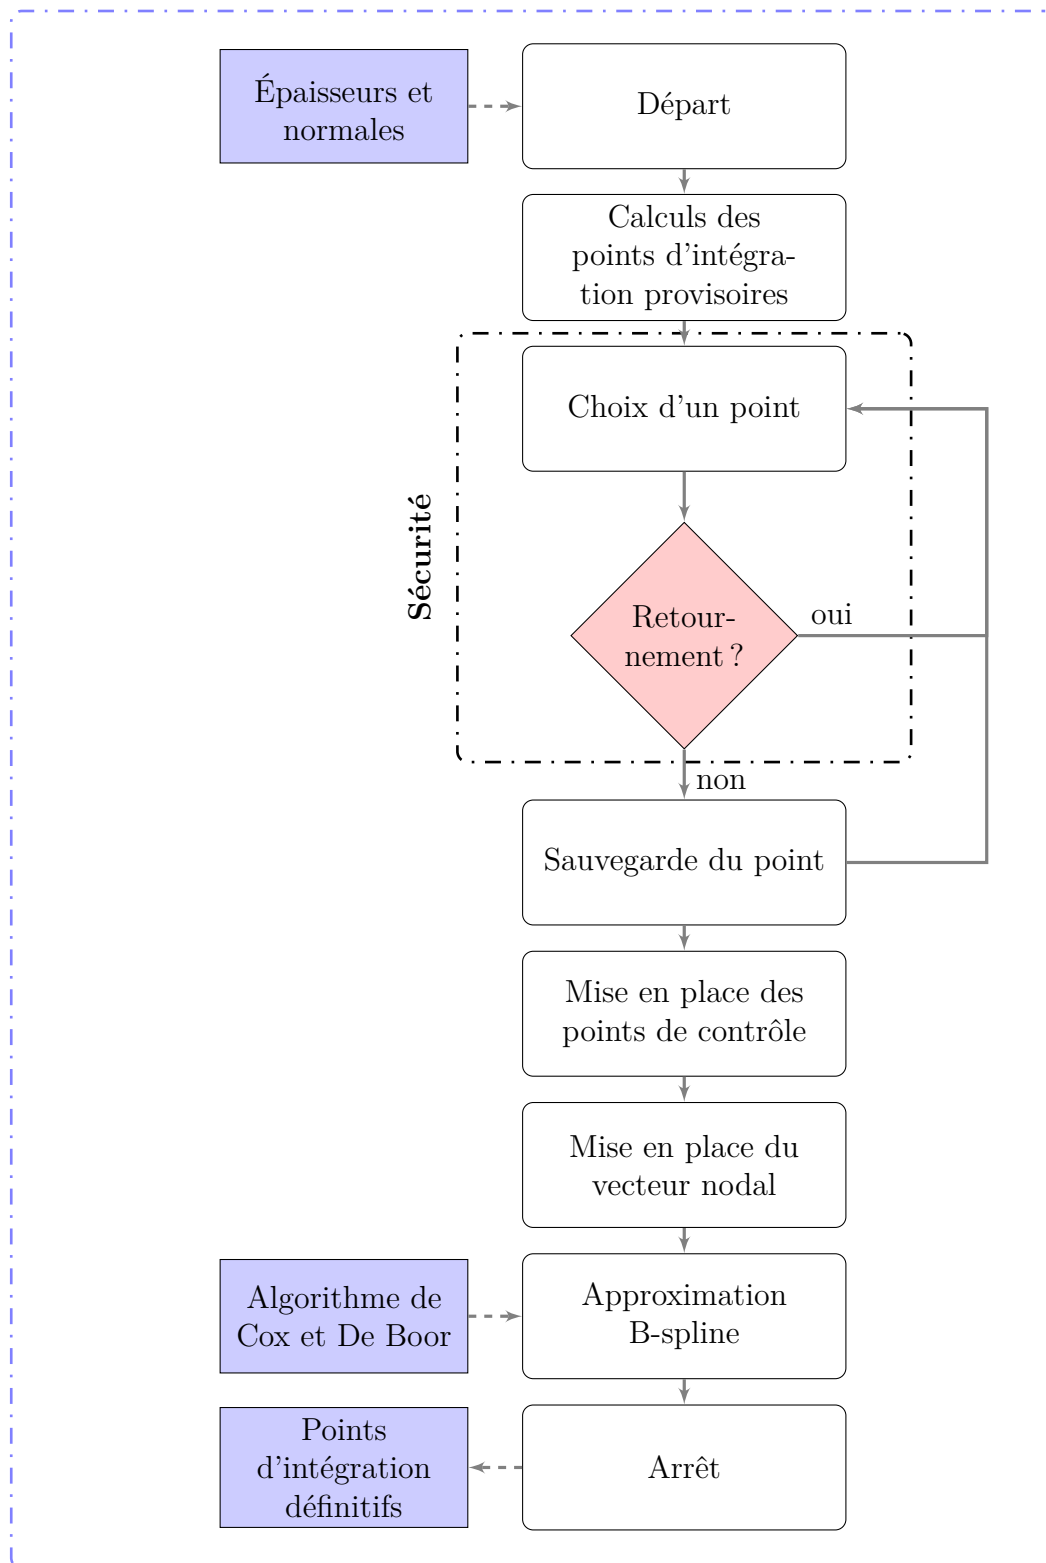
Épaisseurs et normales

Départ

Calculs des points d'intégration provisoires

Sécurité

Choix d'un point

Retournement ?

oui

non

Sauvegarde du point

Mise en place des points de contrôle

Mise en place du vecteur nodal

Algorithme de Cox et De Boor

Approximation B-spline

Points d'intégration définitifs

Arrêt